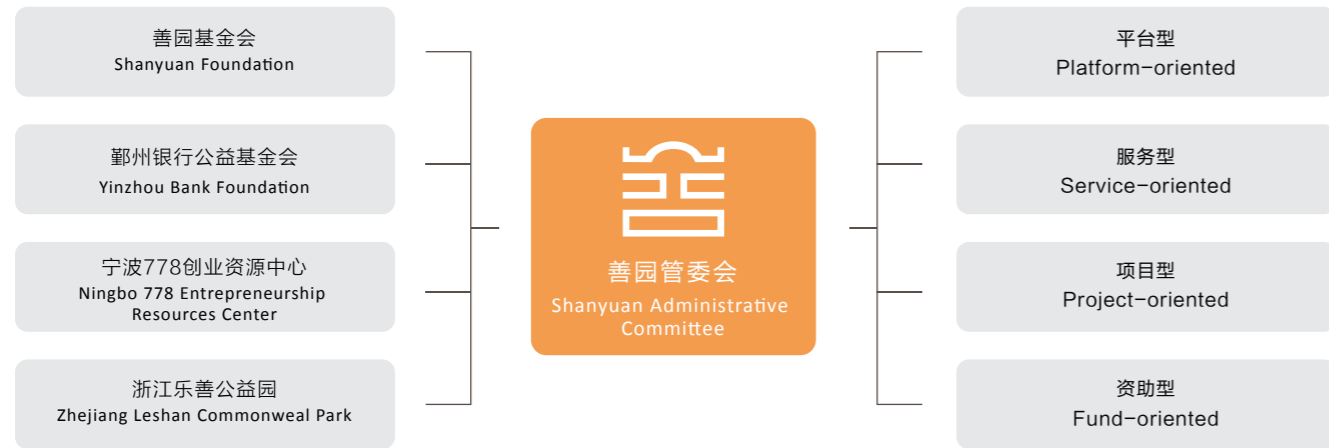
善园基金会
Shanyuan Foundation

鄞州银行公益基金会
Yinzhou Bank Foundation

宁波778创业资源中心
Ningbo 778 Entrepreneurship Resources Center

浙江乐善公益园
Zhejiang Leshan Commonweal Park

善园管委会
Shanyuan Administrative Committee

平台型
Platform-oriented

服务型
Service-oriented

项目型
Project-oriented

资助型
Fund-oriented